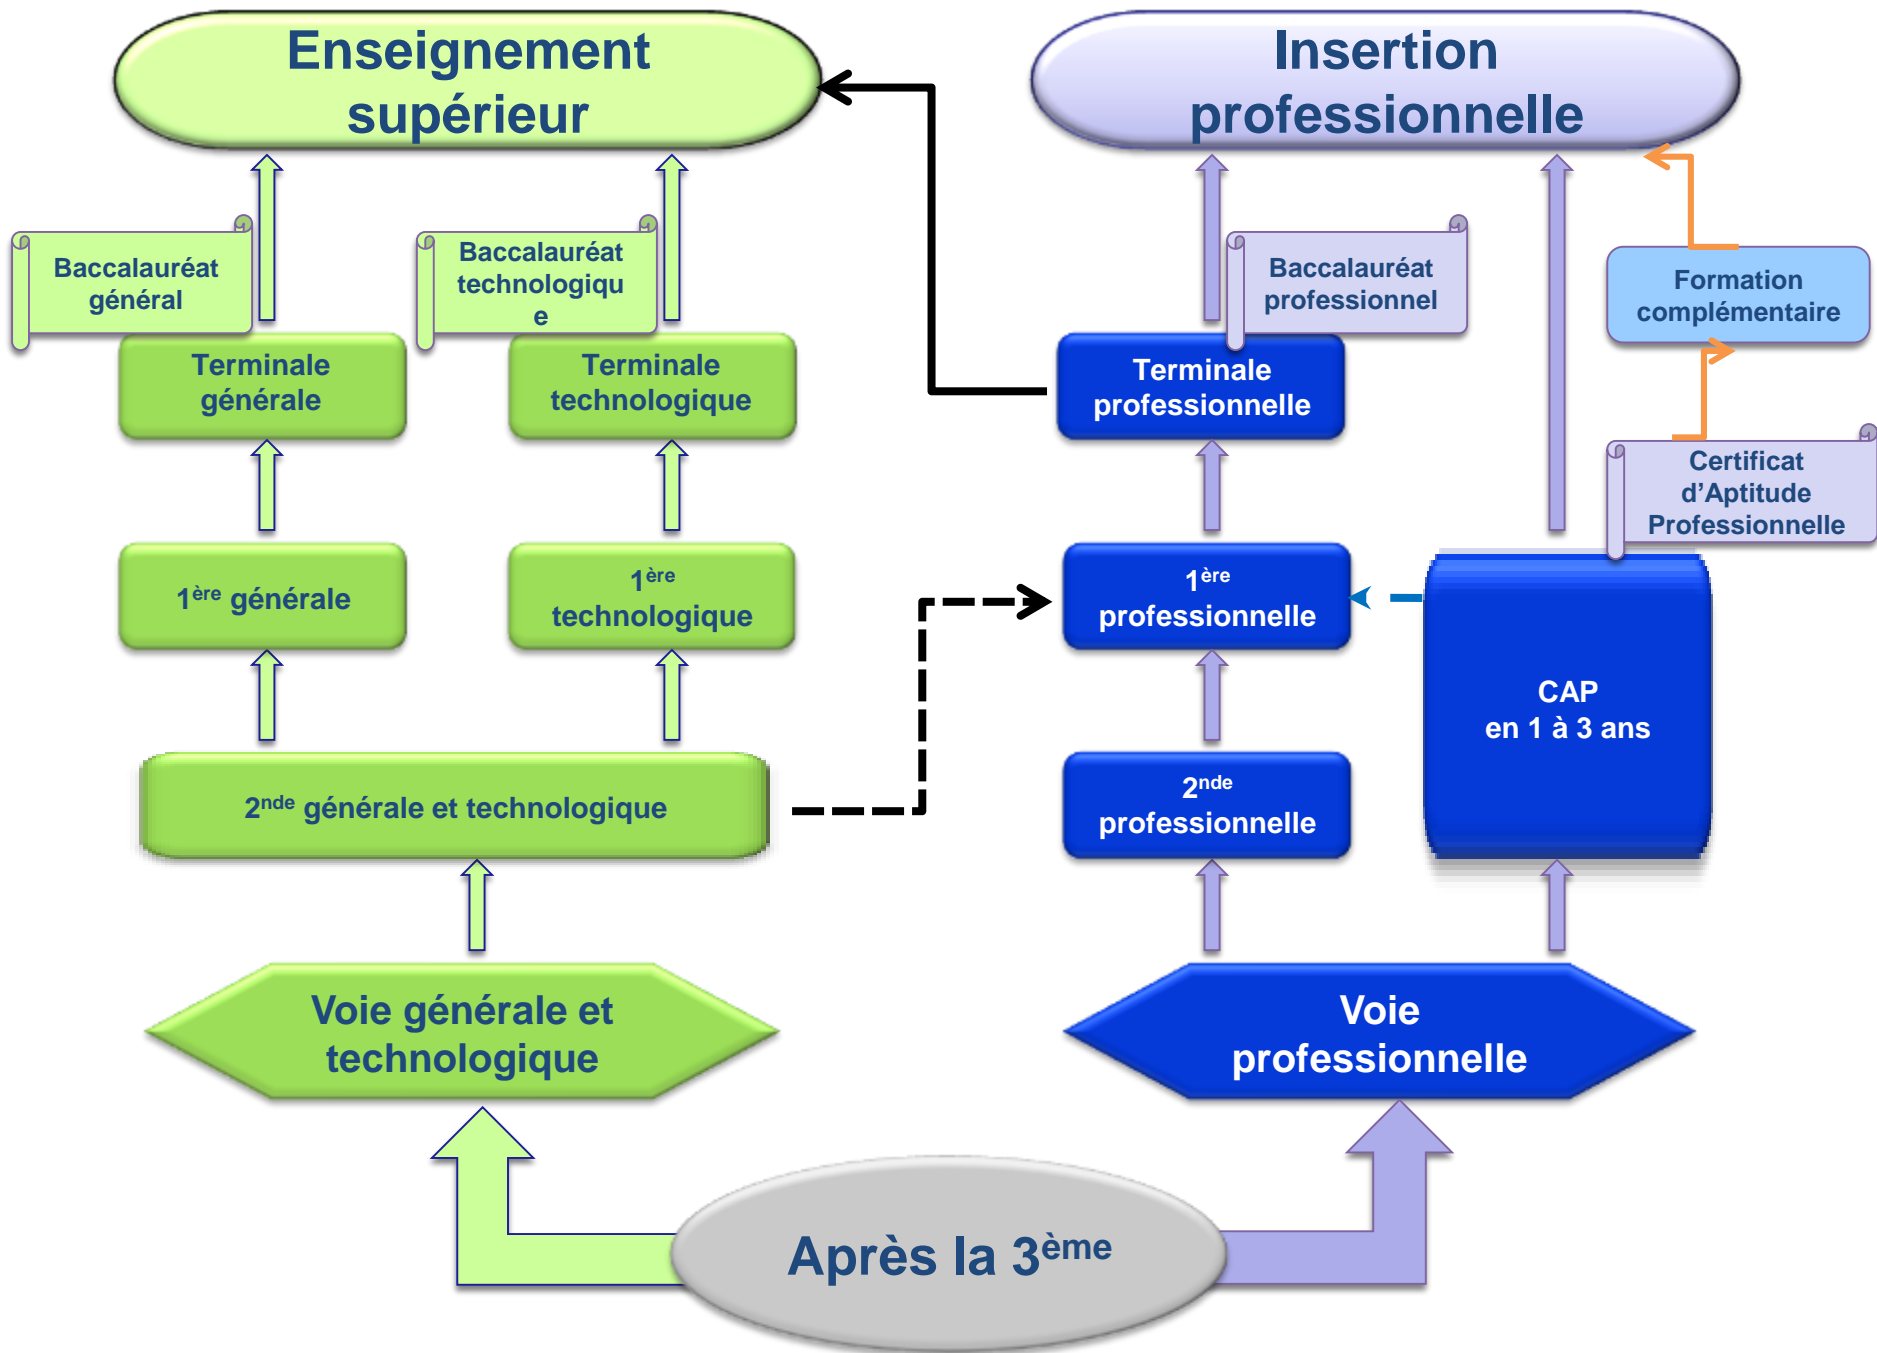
Enseignement supérieur

Insertion professionnelle

Baccalauréat général

Baccalauréat technologiqu e

Baccalauréat professionnel

Formation complémentaire

Terminale générale

Terminale technologique

Terminale professionnelle

Certificat d'Aptitude Professionnelle

$1^{ère}$ générale

$1^{ère}$ technologique

$1^{ère}$ professionnelle

CAP en 1 à 3 ans

$2^{nde}$ générale et technologique

$2^{nde}$ professionnelle

Voie générale et technologique

Voie professionnelle

Après la $3^{ème}$